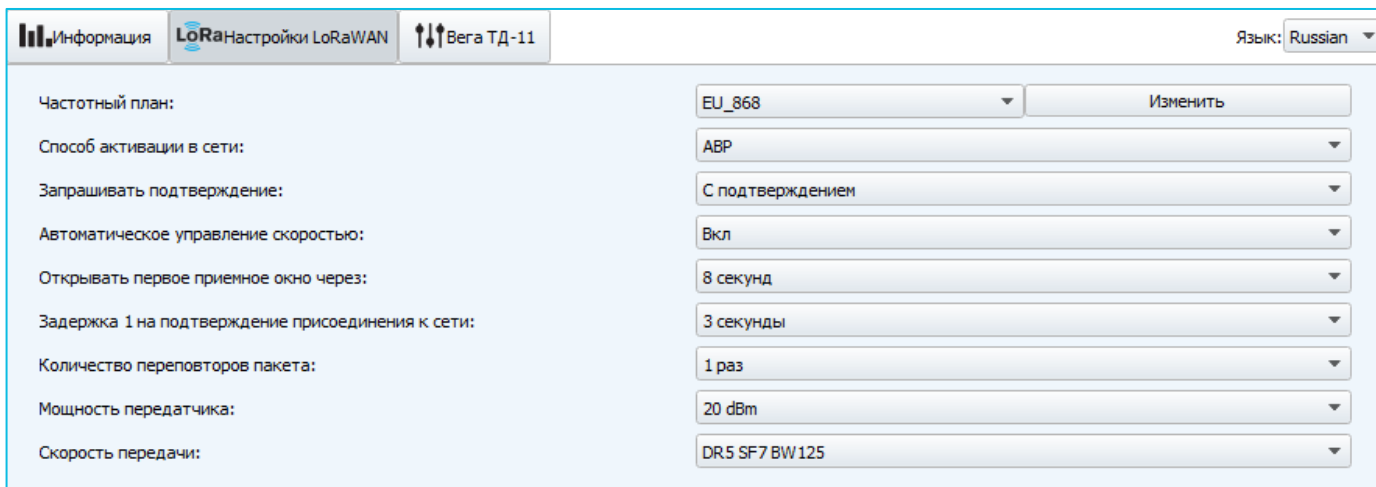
Информация LoRa Настройки LoRaWAN Вега ТД-11 Язык: Russian

Частотный план: EU_868 Изменить

Способ активации в сети: ABP

Запрашивать подтверждение: С подтверждением

Автоматическое управление скоростью: Вкл

Открывать первое приемное окно через: 8 секунд

Задержка 1 на подтверждение присоединения к сети: 3 секунды

Количество переповторов пакета: 1 раз

Мощность передатчика: 20 dBm

Скорость передачи: DR5 SF7 BW125